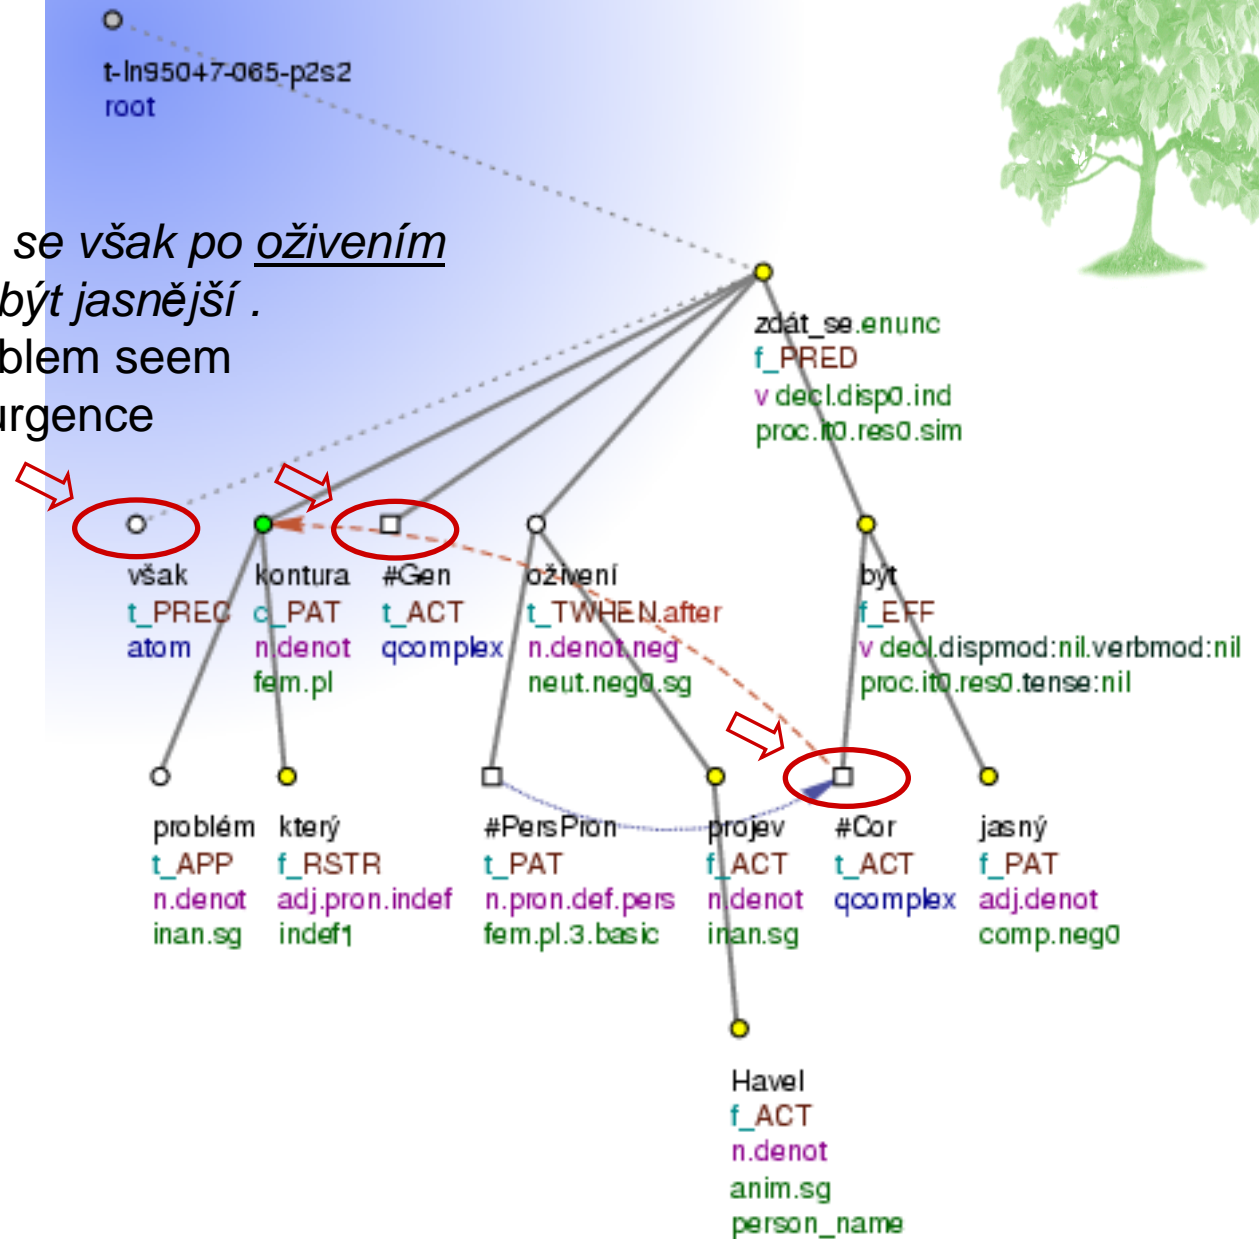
t-ln95047-065-p2s2
root

se však po oživením
být jasnější .
blem seem
ırgence

zdát_se.enunc
f_PRED
v decl.disp0.ind
proc.it0.res0.sim

však
t_PREC
atom

kontura
c_PAT
n.denot
fem.pl

#Gen
t_ACT
qcomplex

oživení
t_TWHEN.after
n.denot.neg
neut.neg0.sg

být
f_EFF
v decl.dispmod:nil.verbmod:nil
proc.it0.res0.tense:nil

problém
t_APP
n.denot
inan.sg

který
f_RSTR
adj.pron.indef
indef1

#PersPron
t_PAT
n.pron.def.pers
fem.pl.3.basic

projev
f_ACT
n.denot
inan.sg

#Cor
t_ACT
qcomplex

jasný
f_PAT
adj.denot
comp.neg0

Havel
f_ACT
n.denot
anim.sg
person_name